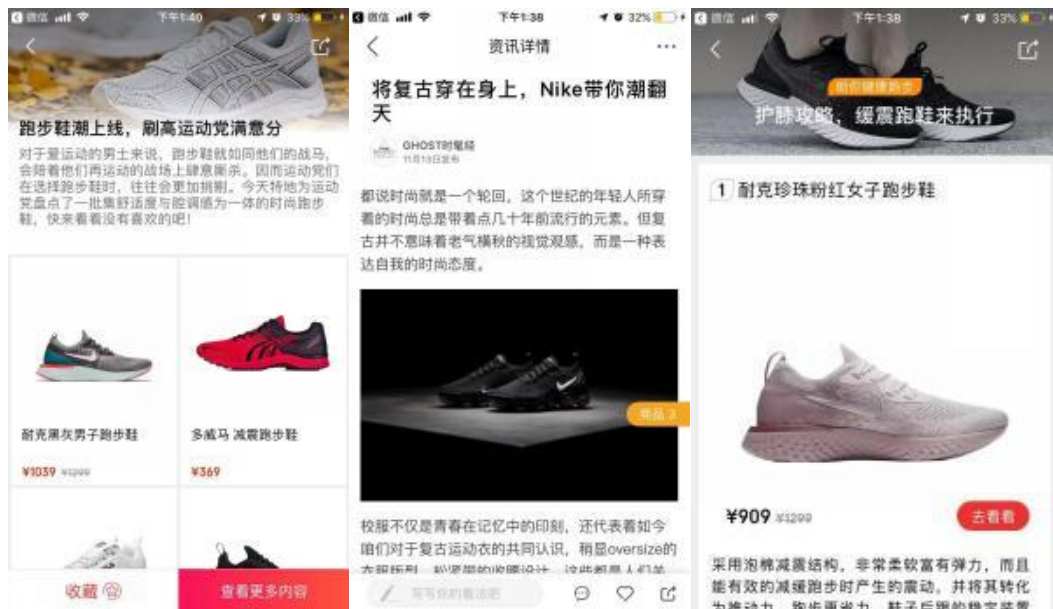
微信 下午1:40 33%

跑步鞋潮上线，刷高运动党满意分

对于爱运动的男士来说，跑步鞋就如同他们的战马，会陪着他们再运动的战场上肆意厮杀。因而运动党在选择跑步鞋时，往往会更加挑剔。今天特地为运动党盘点了一批集舒适度与脚调感为一体的时尚跑步鞋，快来看看没有喜欢的吧！

耐克黑灰男子跑步鞋

¥1039 ¥1299

多威马 减震跑步鞋

¥369

收藏

查看更多内容

微信 下午1:38 32%

资讯详情

将复古穿在身上，Nike带你潮翻天

GHOST时髦局
11月13日发布

都说时尚就是一个轮回，这个世纪的年轻人所穿着的时尚总是带着点几十年前流行的元素。但复古并不意味着老气横秋的视觉观感，而是一种表达自我的时尚态度。

商品 3

校服不仅是青春在记忆中的印刻，还代表着如今咱们对于复古运动衣的共同认识，稍显oversize的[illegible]

写写你的看法吧

微信 下午1:38 33%

跑你健康跑步

护膝攻略，缓震跑鞋来执行

1 耐克珍珠粉红女子跑步鞋

¥909 ¥1299

去看看

采用泡棉减震结构，非常柔软富有弹力，而且能有效的减缓跑步时产生的震动，并将其转化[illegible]